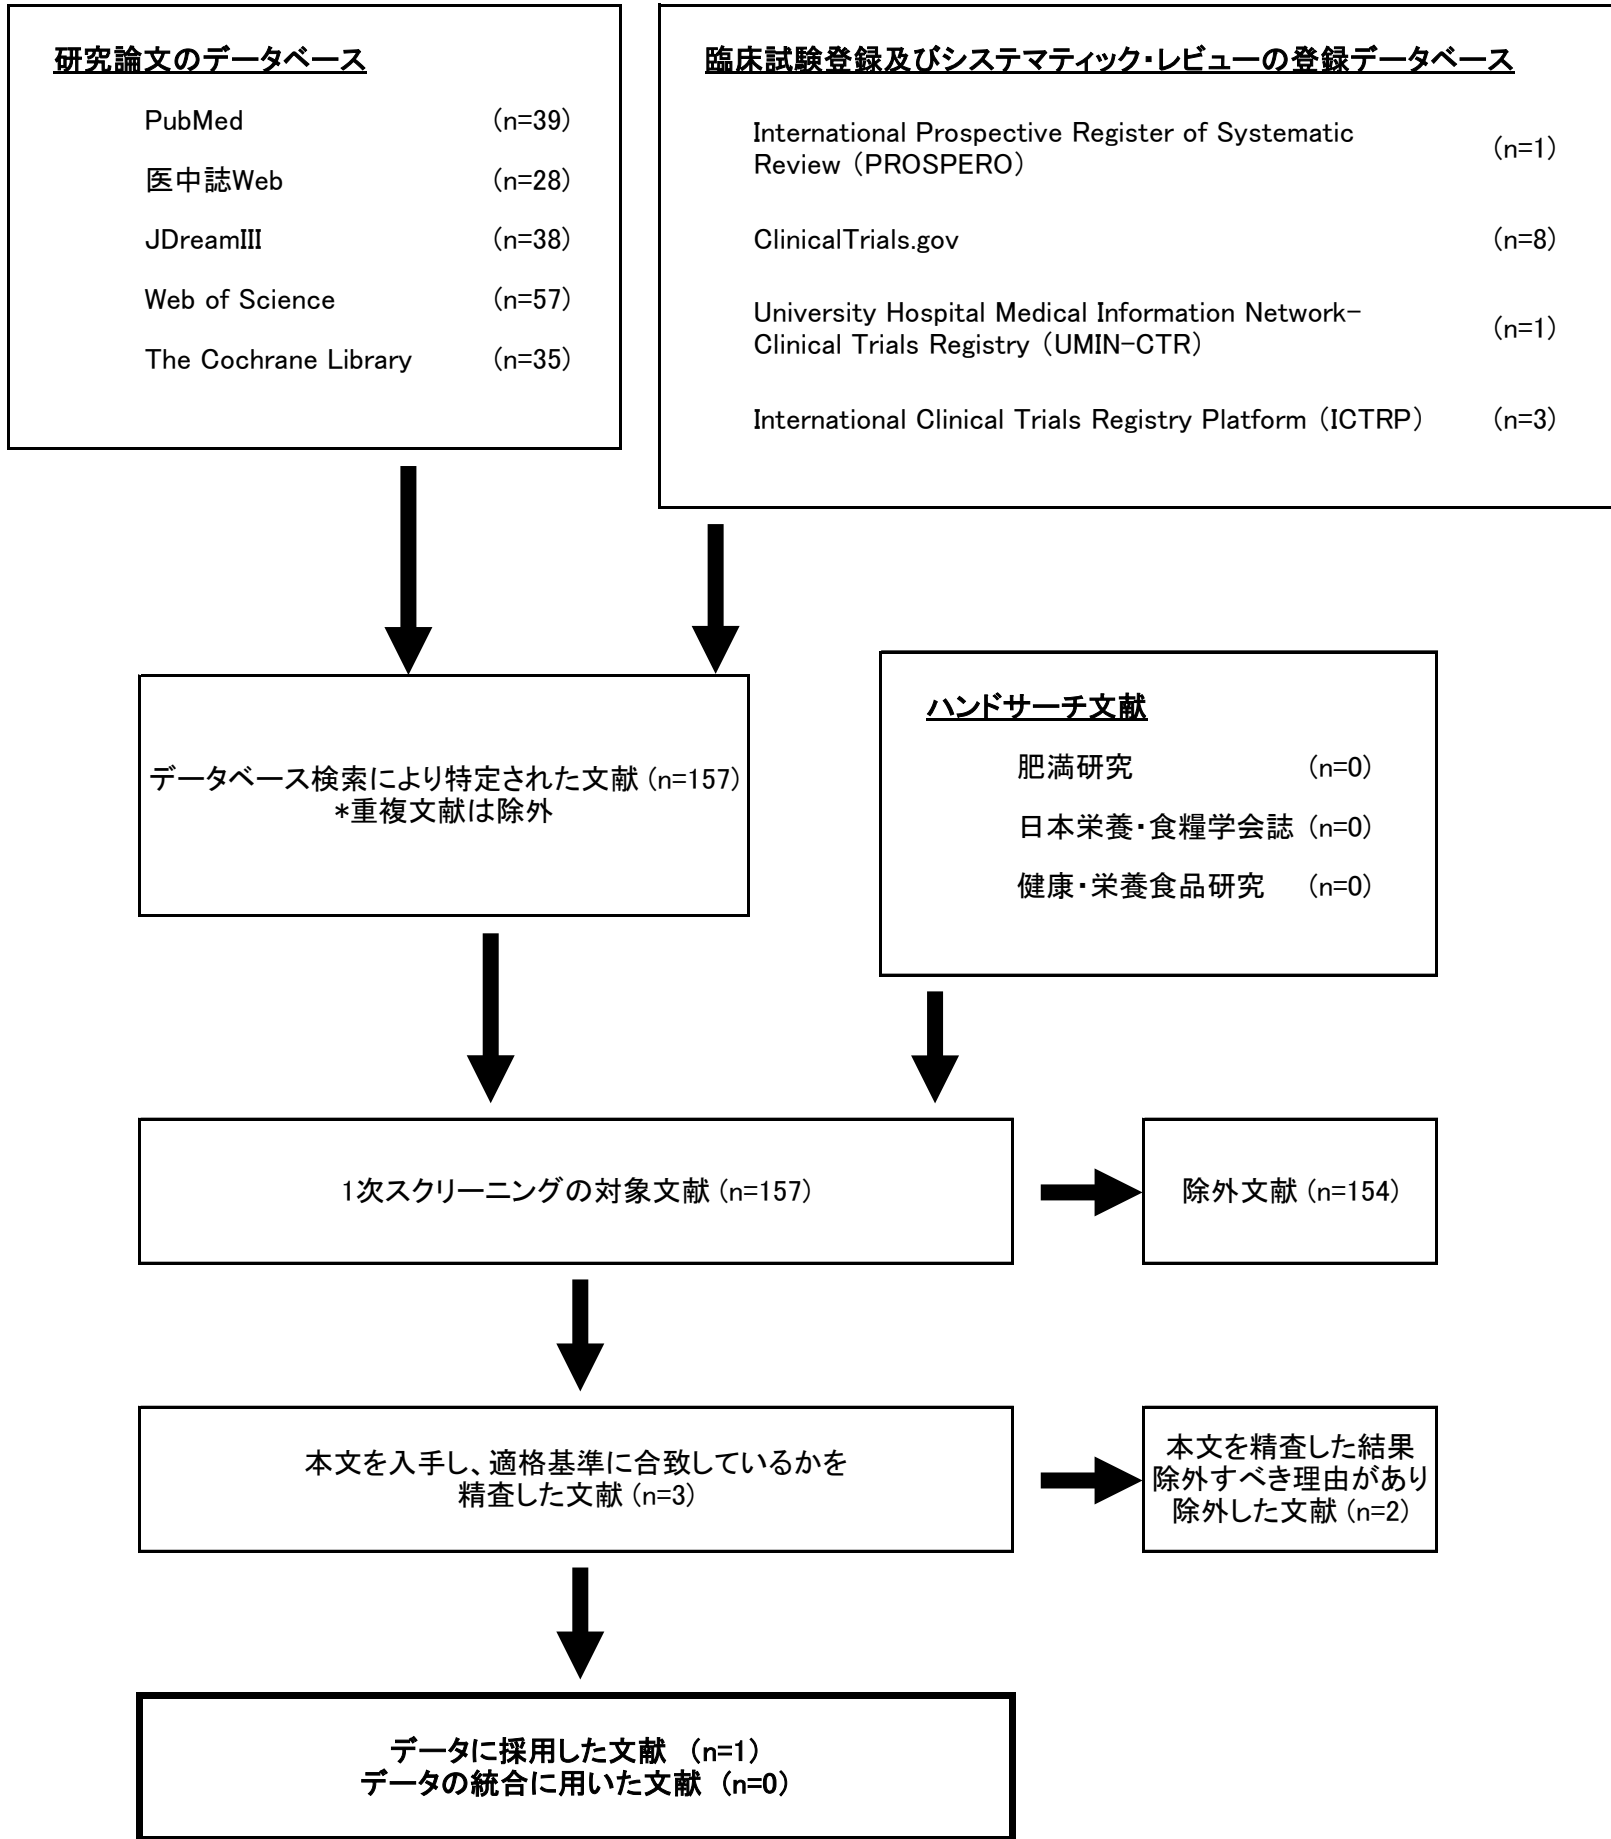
研究論文のデータベース

PubMed （n=39）

医中誌Web （n=28）

JDreamIII （n=38）

Web of Science （n=57）

The Cochrane Library （n=35）

臨床試験登録及びシステマティック・レビューの登録データベース

International Prospective Register of Systematic Review （PROSPERO） （n=1）

ClinicalTrials.gov （n=8）

University Hospital Medical Information Network-Clinical Trials Registry （UMIN-CTR） （n=1）

International Clinical Trials Registry Platform （ICTRP） （n=3）

データベース検索により特定された文献（n=157）
*重複文献は除外

ハンドサーチ文献

肥満研究 （n=0）

日本栄養・食糧学会誌 （n=0）

健康・栄養食品研究 （n=0）

1次スクリーニングの対象文献（n=157）

除外文献（n=154）

本文を入手し、適格基準に合致しているかを精査した文献（n=3）

本文を精査した結果
除外すべき理由があり
除外した文献（n=2）

データに採用した文献 （n=1）
データの統合に用いた文献 （n=0）